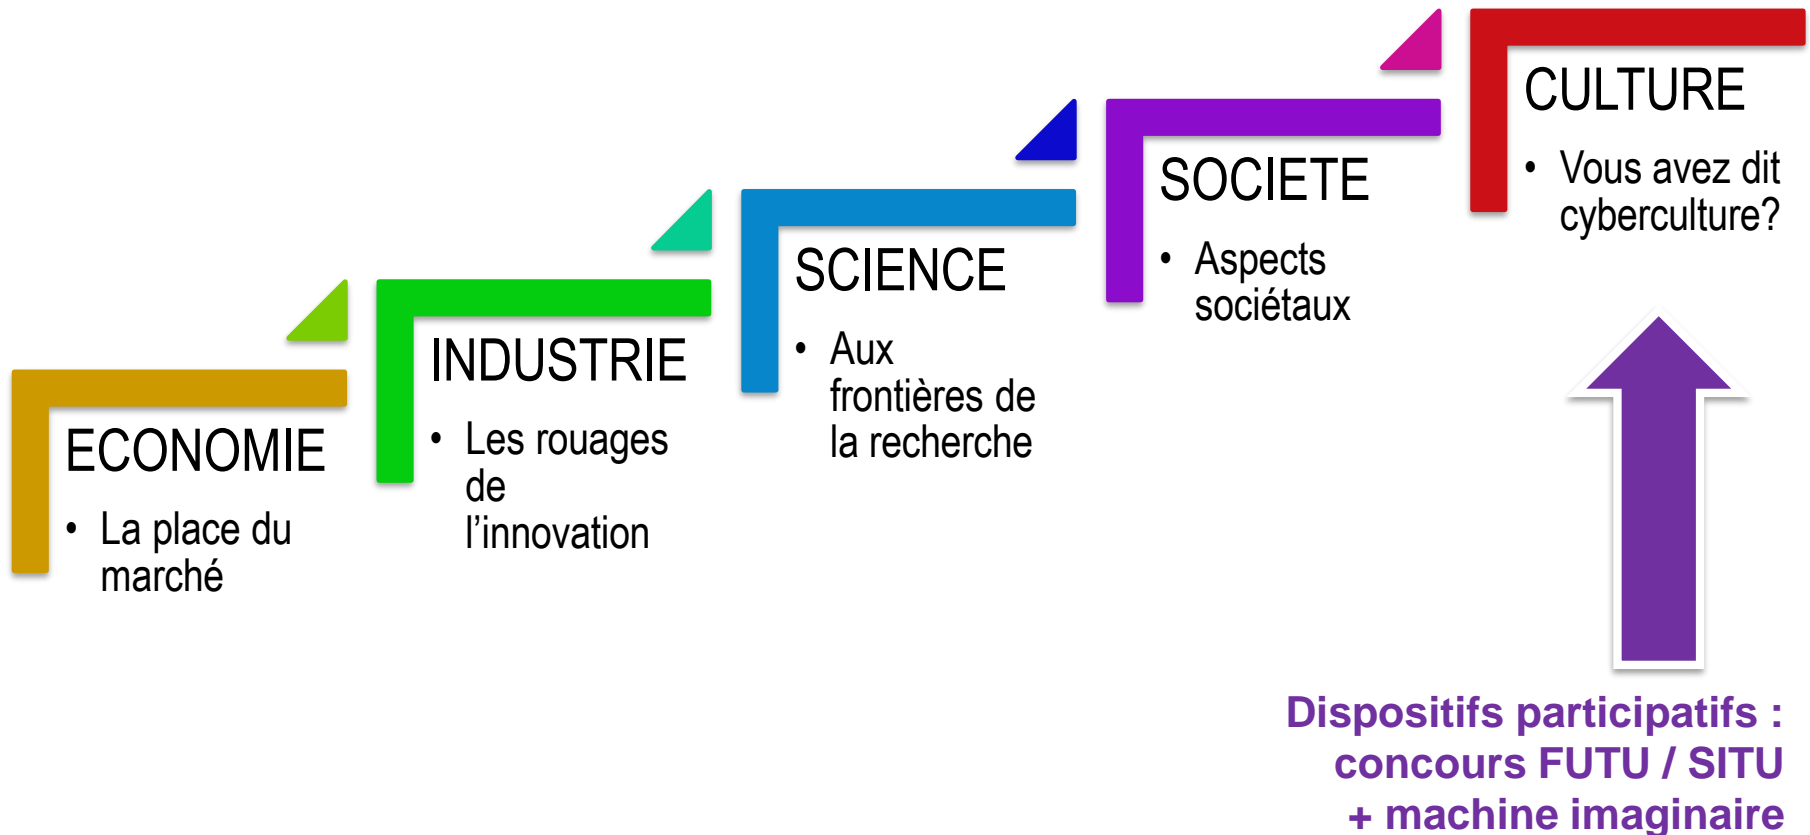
ECONOMIE

• La place du marché

INDUSTRIE

• Les rouages de l'innovation

SCIENCE

• Aux frontières de la recherche

SOCIETE

• Aspects sociétaux

CULTURE

• Vous avez dit cyberculture?

Dispositifs participatifs : concours FUTU / SITU + machine imaginaire